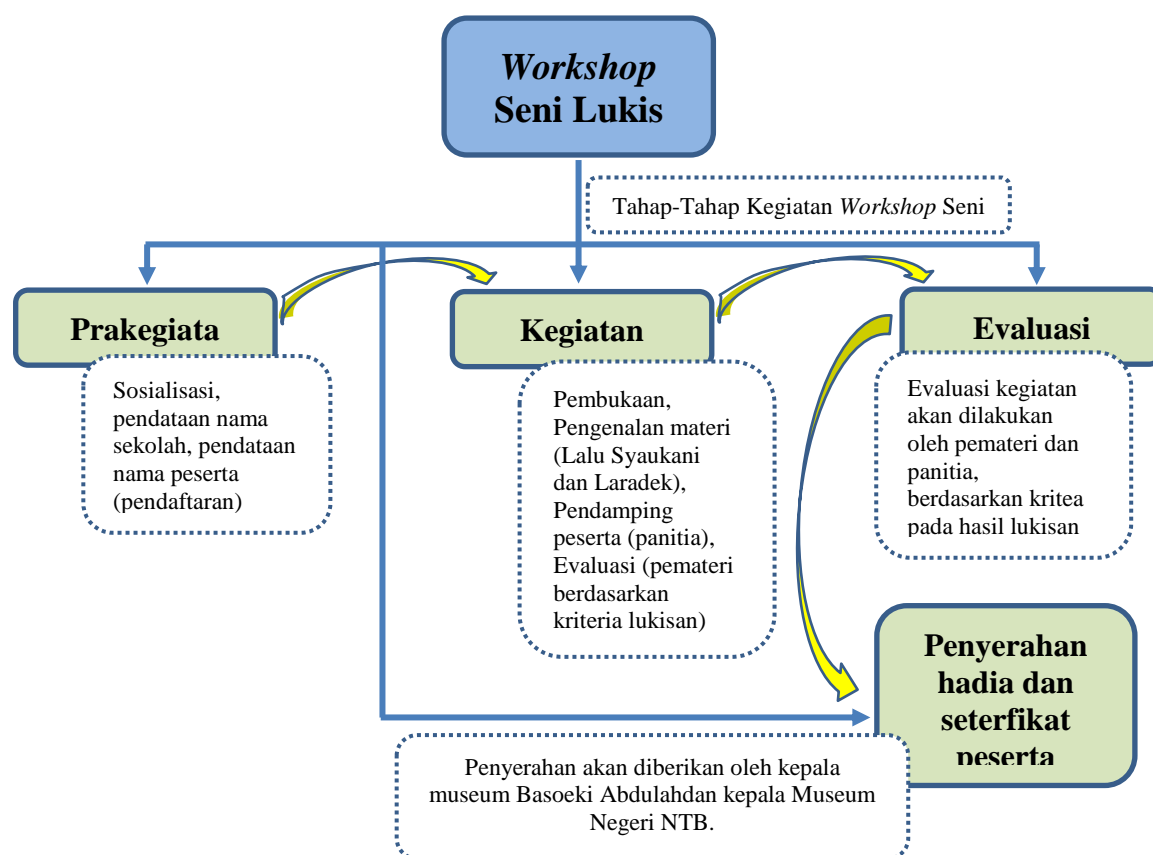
*Workshop*
Seni Lukis

Tahap-Tahap Kegiatan *Workshop* Seni

Prakegiata

Sosialisasi, pendataan nama sekolah, pendataan nama peserta (pendaftaran)

Kegiatan

Pembukaan, Pengenalan materi (Lalu Syaukani dan Laradek), Pendamping peserta (panitia), Evaluasi (pemateri berdasarkan kriteria lukisan)

Evaluasi

Evaluasi kegiatan akan dilakukan oleh pemateri dan panitia, berdasarkan kritea pada hasil lukisan

Penyerahan hadia dan seterfikat peserta

Penyerahan akan diberikan oleh kepala museum Basoeki Abdulahdan kepala Museum Negeri NTB.